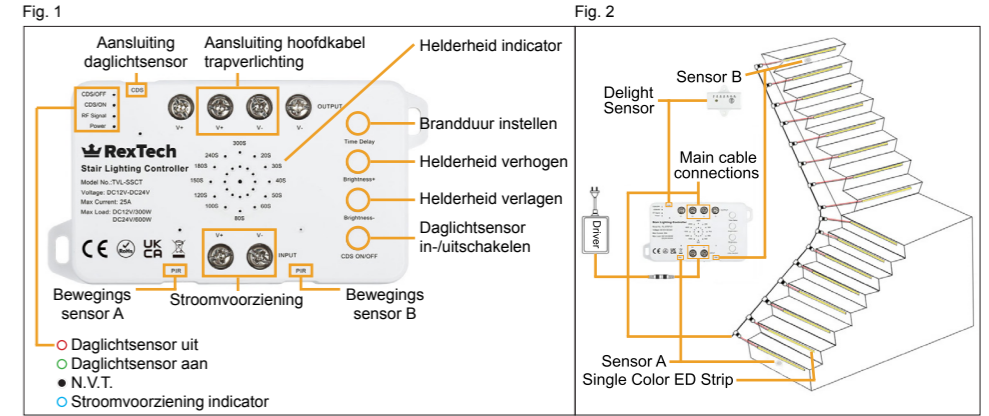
Fig. 1

Aansluiting daglichtsensor

Aansluiting hoofdkabel trapverlichting

Helderheid indicator

CDS/OFF
CDS/ON
RF Signal
Power

CDS

V+ V+ V- V-
OUTPUT

RexTech
Stair Lighting Controller
Model No.:TVL-SSCT
Voltage: DC12V-DC24V
Max Current: 25A
Max Load: DC12V/300W
DC24V/600W

300S
240S 20S
180S 30S
150S 40S
120S 50S
100S 60S
80S

Time Delay
Brightness+
Brightness-
CDS ON/OFF

Brandduur instellen

Helderheid verhogen

Helderheid verlagen

Daglichtsensor in-/uitschakelen

CE UK CA

V+ V-
INPUT

PIR
PIR

Bewegings sensor A

Stroomvoorziening

Bewegings sensor B

Daglichtsensor uit
Daglichtsensor aan
N.V.T.
Stroomvoorziening indicator

Fig. 2

Sensor B

Delight Sensor

Main cable connections

Driver

Sensor A

Single Color ED Strip